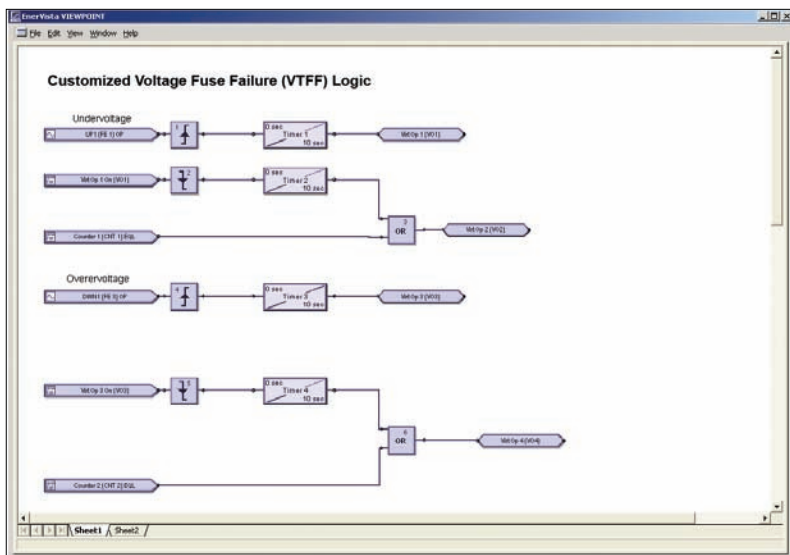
EnerVista VIEWPOINT

File Edit View Window Help

Customized Voltage Fuse Failure (VTFF) Logic

Undervoltage

UF1 (FE 1) OP

1

0 sec
Timer 1
10 sec

Virt Op 1 (VO1)

Virt Op 1 On (VO1)

2

0 sec
Timer 2
10 sec

3
OR

Virt Op 2 (VO2)

Counter 1 (CNT 1) EQL

Overervoltage

OVFN1 (FE 3) OP

4

0 sec
Timer 3
10 sec

Virt Op 3 (VO3)

Virt Op 3 On (VO3)

5

0 sec
Timer 4
10 sec

6
OR

Virt Op 4 (VO4)

Counter 2 (CNT 2) EQL

Sheet1 Sheet2